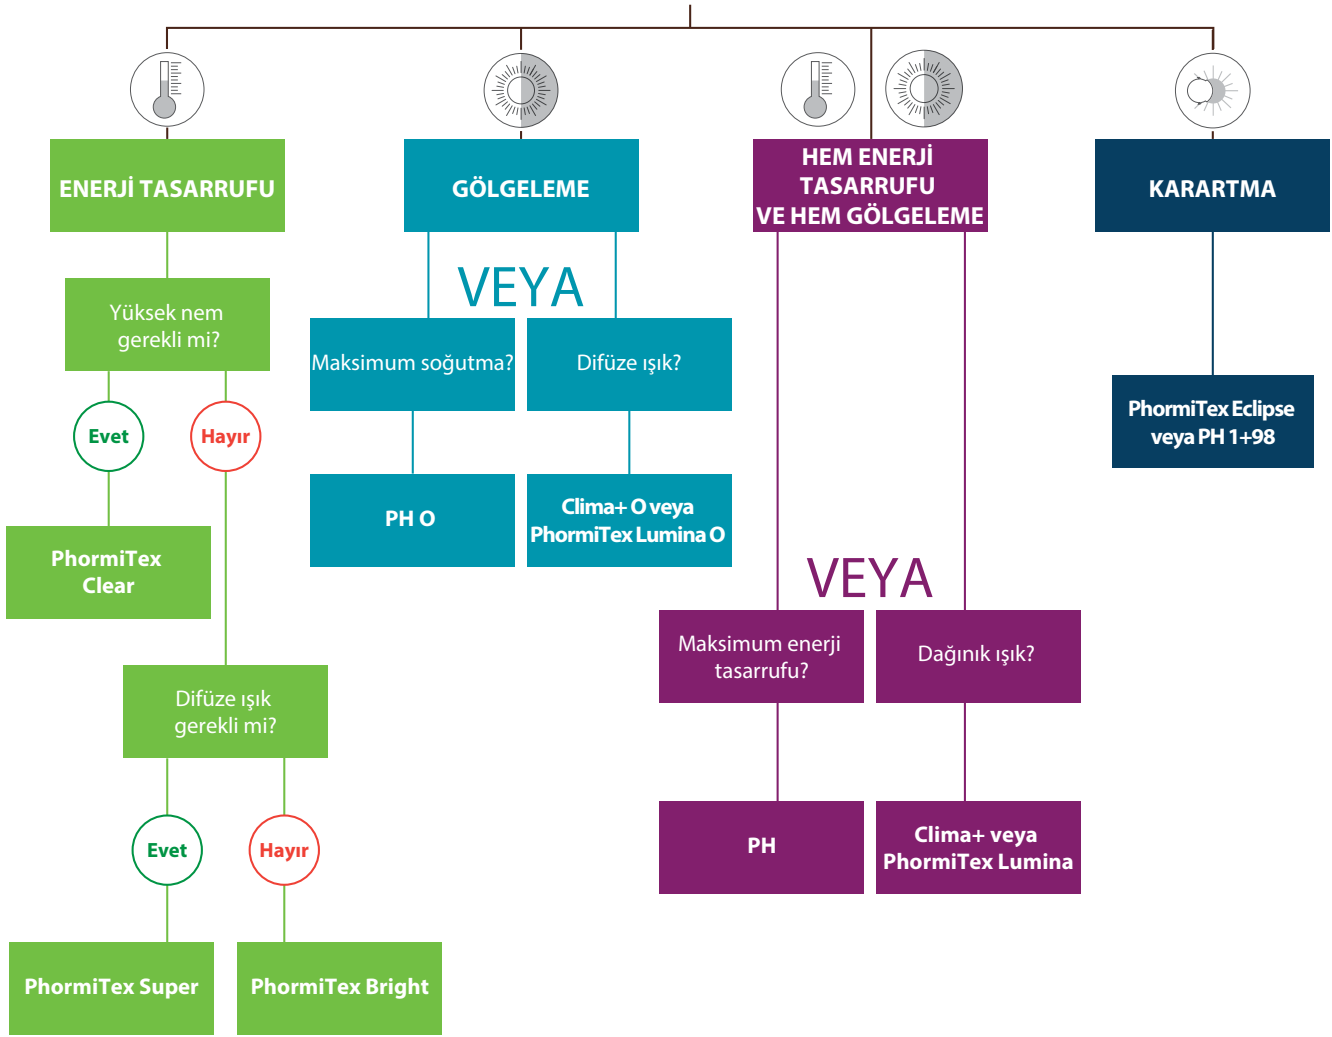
ENERJİ TASARRUFU

Yüksek nem gerekli mi?

Evet

Hayır

PhormiTex Clear

Difüze ışık gerekli mi?

Evet

Hayır

PhormiTex Super

PhormiTex Bright

GÖLGELEME

VEYA

Maksimum soğutma?

Difüze ışık?

PH O

Clima+ O veya PhormiTex Lumina O

HEM ENERJİ TASARRUFU VE HEM GÖLGELEME

VEYA

Maksimum enerji tasarrufu?

Dağınık ışık?

PH

Clima+ veya PhormiTex Lumina

KARARTMA

PhormiTex Eclipse veya PH 1+98